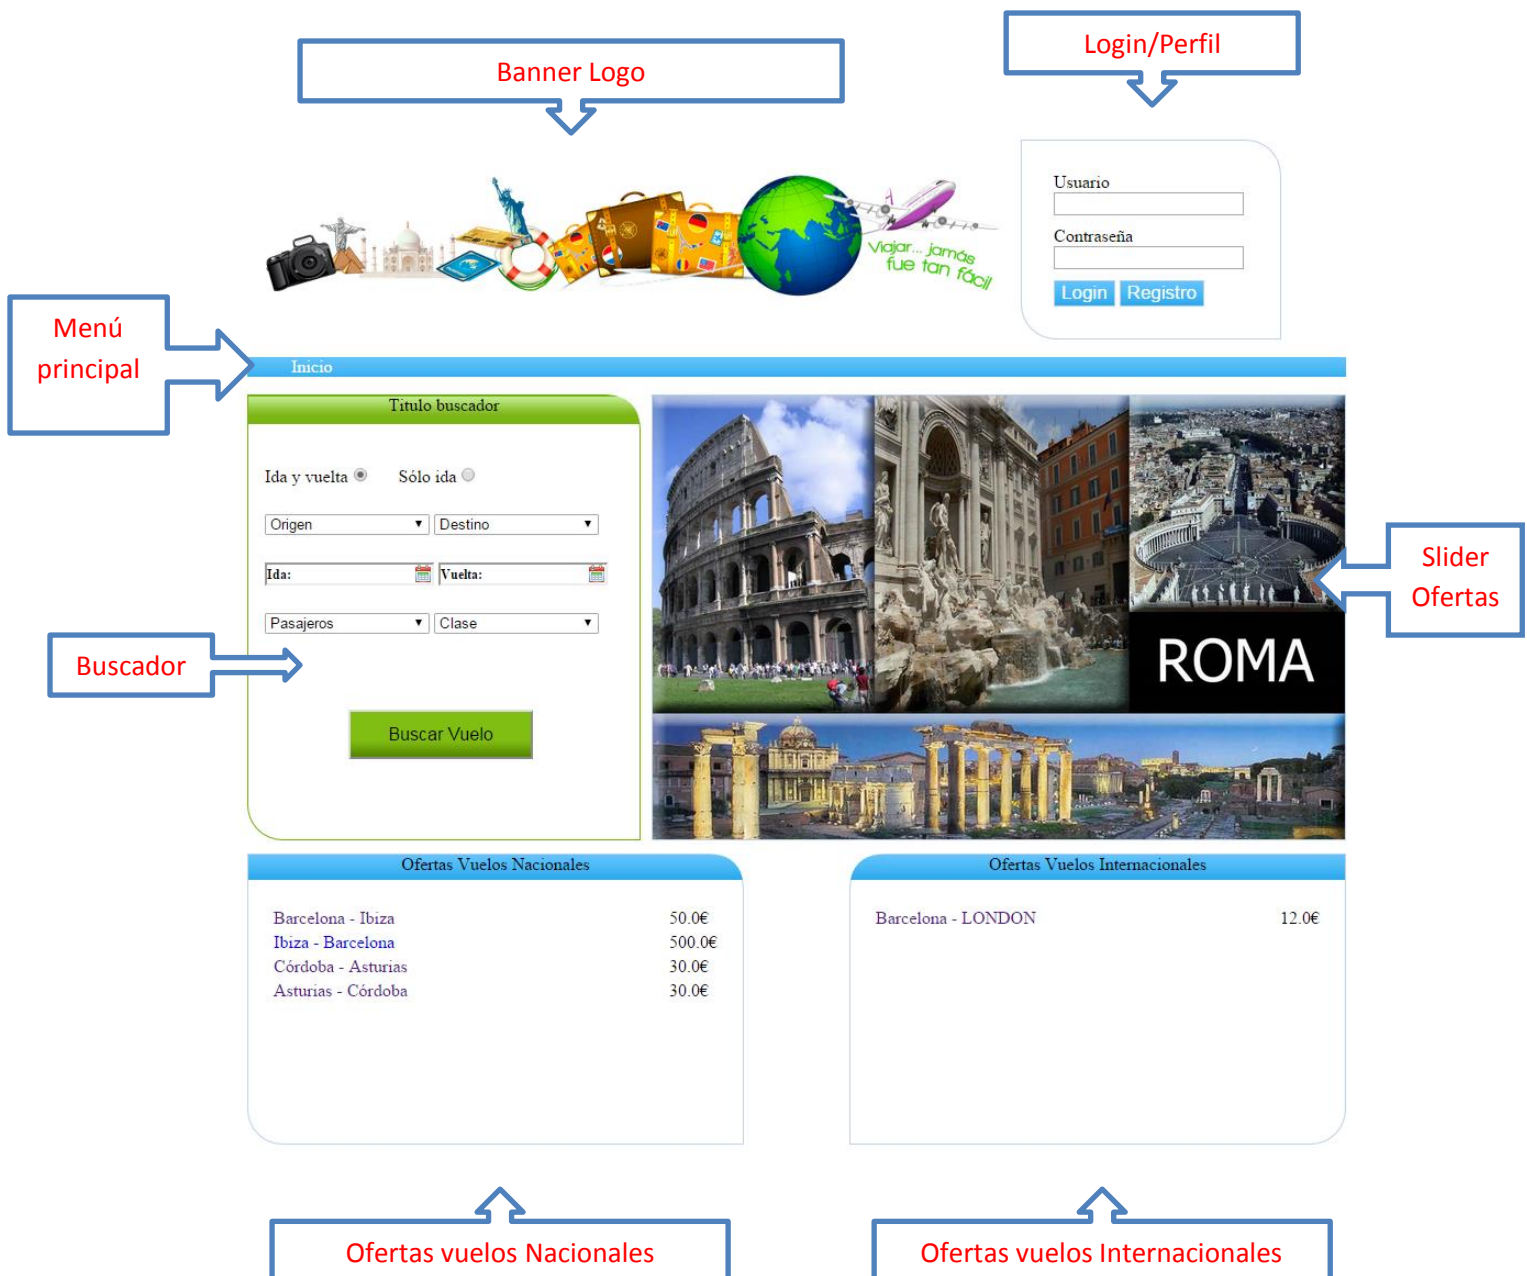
Banner Logo

Login/Perfil

Viajar... jamás fue tan fácil

Usuario

Contraseña

Login Registro

Menú principal

Inicio

Titulo buscador

Ida y vuelta

Sólo ida

Origen

Destino

Ida:

Vuelta:

Pasajeros

Clase

Buscador

Buscar Vuelo

ROMA

Slider Ofertas

Ofertas Vuelos Nacionales

| | |
|---|---|
| Barcelona - Ibiza | 50.0€ |
| Ibiza - Barcelona | 500.0€ |
| Córdoba - Asturias | 30.0€ |
| Asturias - Córdoba | 30.0€ |

Ofertas Vuelos Internacionales

| | |
|---|---|
| Barcelona - LONDON | 12.0€ |

Ofertas vuelos Nacionales

Ofertas vuelos Internacionales